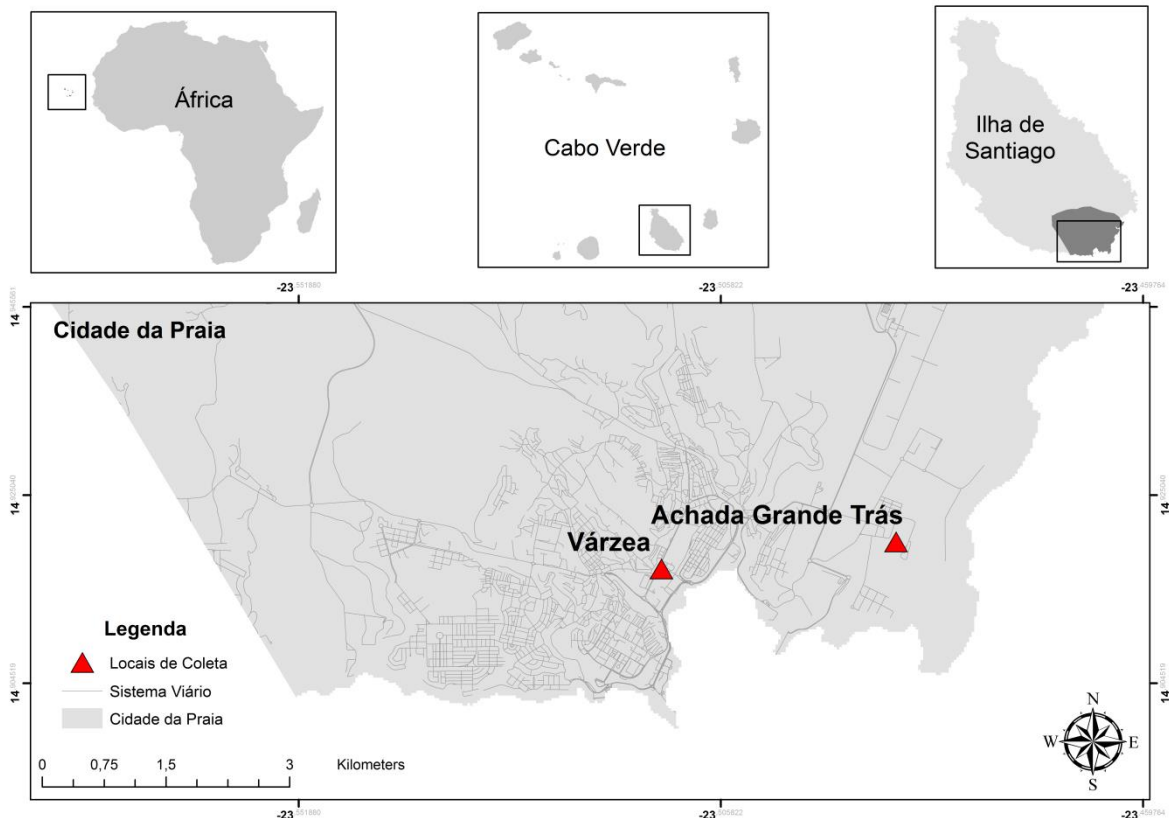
África

Cabo Verde

Ilha de Santiago

$-23^{.551880}$ $-23^{.505822}$ $-23^{.459764}$

$14^{.955561}$

Cidade da Praia

$14^{.925040}$

$14^{.894519}$

Achada Grande Trás

Várzea

Legenda

Locais de Coleta

Sistema Viário

Cidade da Praia

0 0,75 1,5 3 Kilometers

N
W E
S

$14^{.955561}$

$14^{.925040}$

$14^{.894519}$

$-23^{.551880}$ $-23^{.505822}$ $-23^{.459764}$